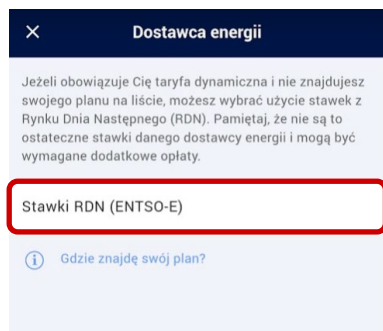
×

Dostawca energii

Jeżeli obowiązuje Cię taryfa dynamiczna i nie znajdujesz swojego planu na liście, możesz wybrać użycie stawek z Rynku Dnia Następnego (RDN). Pamiętaj, że nie są to ostateczne stawki danego dostawcy energii i mogą być wymagane dodatkowe opłaty.

Stawki RDN (ENTSO-E)

Gdzie znajdę swój plan?